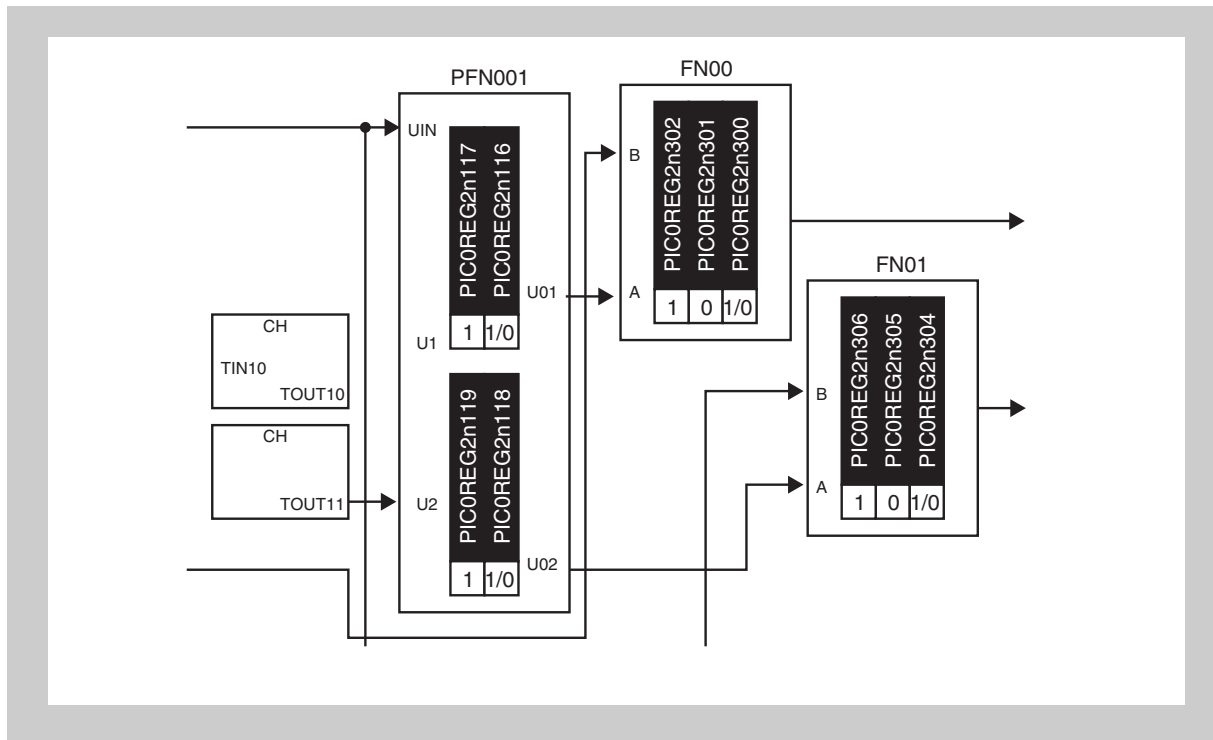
PFN001

UIN

PIC0REG2n117
PIC0REG2n116

U1
1
1/0

PIC0REG2n119
PIC0REG2n118

U2
1
1/0

U01

U02

CH

TIN10

TOUT10

CH

TOUT11

FN00

B

A

PIC0REG2n302
PIC0REG2n301
PIC0REG2n300

1
0
1/0

FN01

B

A

PIC0REG2n306
PIC0REG2n305
PIC0REG2n304

1
0
1/0